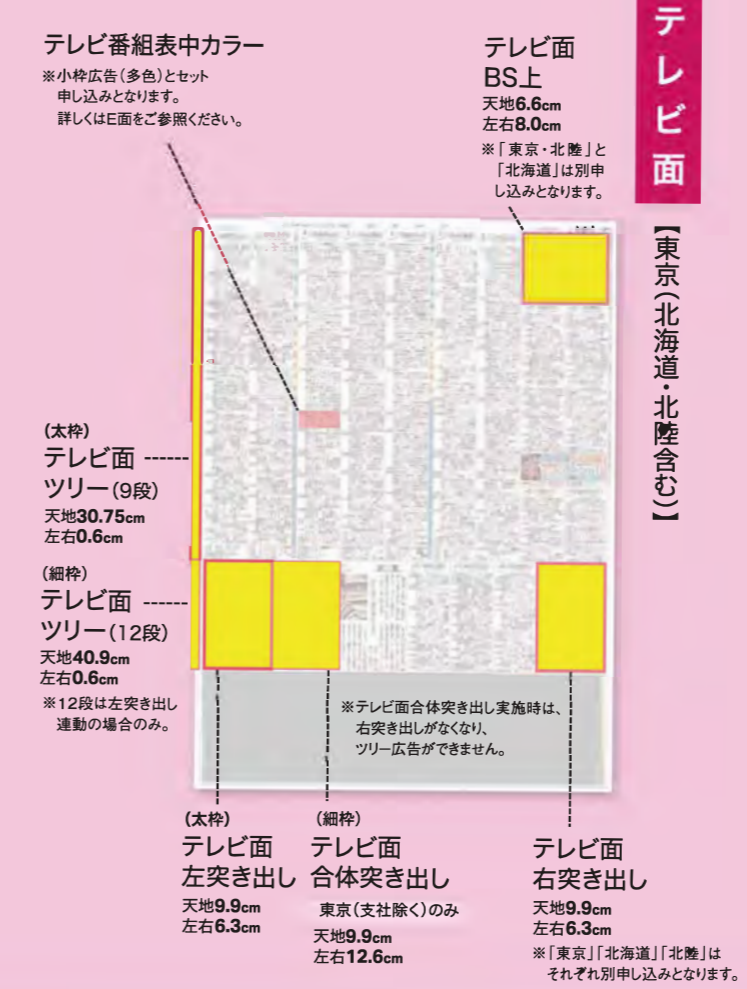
テレビ面

【東京（北海道・北陸含む）】

テレビ番組表中カラー
※小枠広告（多色）とセット申し込みとなります。
詳しくはE面をご参照ください。

テレビ面
BS上
天地6.6cm
左右8.0cm
※「東京・北陸」と「北海道」は別申し込みとなります。

（太枠）
テレビ面
ツリー（9段）
天地30.75cm
左右0.6cm

（細枠）
テレビ面
ツリー（12段）
天地40.9cm
左右0.6cm
※12段は左突き出し連動の場合のみ。

※テレビ面合体突き出し実施時は、右突き出しがなくなり、ツリー広告ができません。

（太枠）
テレビ面
左突き出し
天地9.9cm
左右6.3cm

（細枠）
テレビ面
合体突き出し
東京（支社除く）のみ
天地9.9cm
左右12.6cm

テレビ面
右突き出し
天地9.9cm
左右6.3cm
※「東京」「北海道」「北陸」はそれぞれ別申し込みとなります。